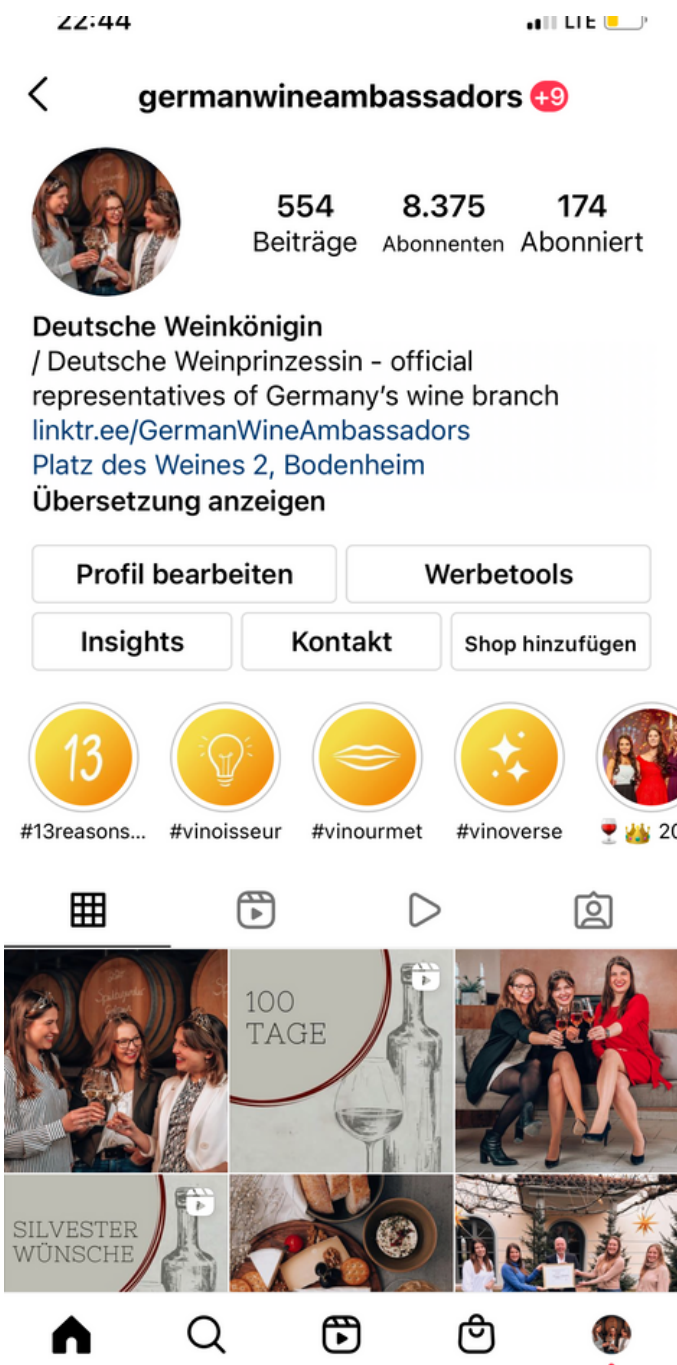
22:44 LTE

germanwineambassadors +9

554 Beiträge 8.375 Abonnenten 174 Abonniert

Deutsche Weinkönigin
/ Deutsche Weinprinzessin - official representatives of Germany's wine branch
linktr.ee/GermanWineAmbassadors
Platz des Weines 2, Bodenheim
Übersetzung anzeigen

Profil bearbeiten
Werbetools
Insights
Kontakt
Shop hinzufügen

13
#13reasons...
#vinoisseur
#vinourmet
#vinoverse
🍷👑 20

100 TAGE

SILVESTER WÜNSCHE